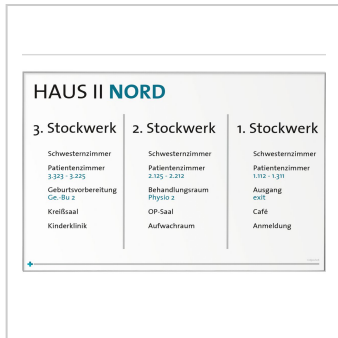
HAUS II NORD

3. Stockwerk

Schwesternzimmer

Patientenzimmer
3.323 - 3.225

Geburtsvorbereitung
Ge.-Bu 2

Kreißsaal

Kinderklinik

2. Stockwerk

Schwesternzimmer

Patientenzimmer
2.125 - 2.212

Behandlungsraum
Physio 2

OP-Saal

Aufwachraum

1. Stockwerk

Schwesternzimmer

Patientenzimmer
1.112 - 1.311

Ausgang
exit

Café

Anmeldung